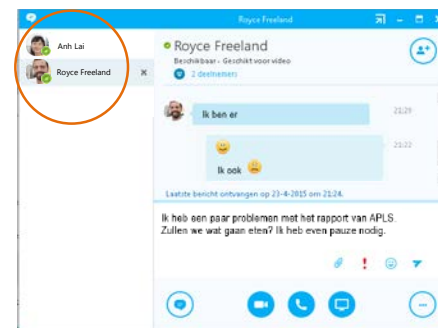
Royce Freeland

Anh Lai

Royce Freeland

Royce Freeland

Beschikbaar - Geschikt voor video

2 deelnemers

Ik ben er

21:29

21:22

Ik ook

Laatste bericht ontvangen op 23-4-2015 om 21:24.

Ik heb een paar problemen met het rapport van APLS. Zullen we wat gaan eten? Ik heb even pauze nodig.